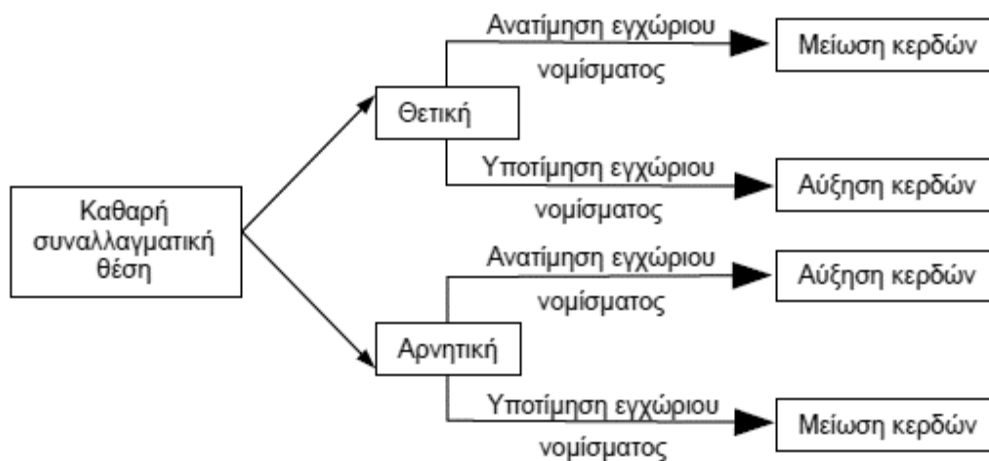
Καθαρή συναλλαγματική θέση

Θετική

Ανατίμηση εγχώριου νομίσματος

Μείωση κερδών

Υποτίμηση εγχώριου νομίσματος

Αύξηση κερδών

Αρνητική

Ανατίμηση εγχώριου νομίσματος

Αύξηση κερδών

Υποτίμηση εγχώριου νομίσματος

Μείωση κερδών